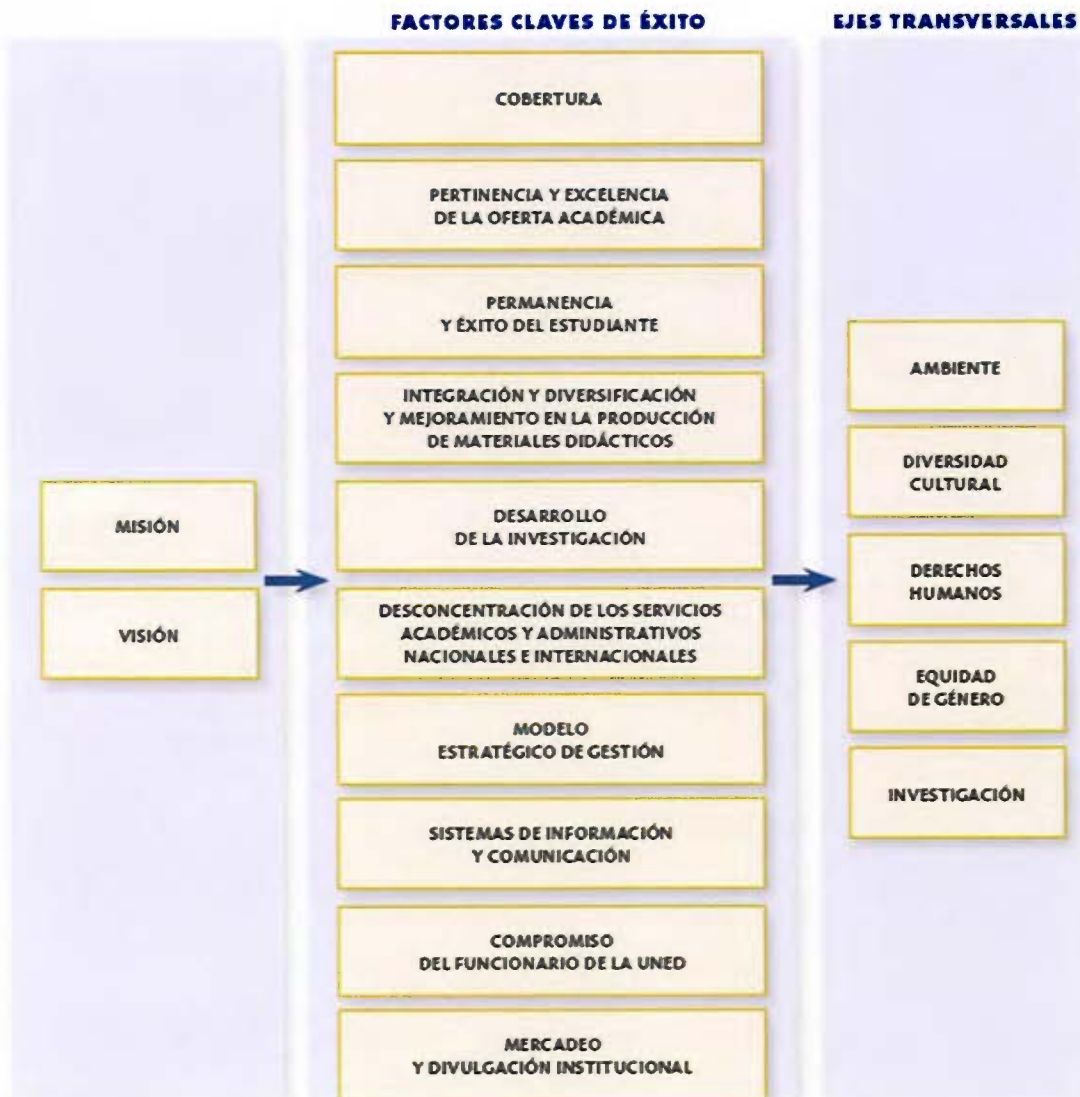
FACTORES CLAVES DE ÉXITO

EJES TRANSVERSALES

MISIÓN

VISIÓN

COBERTURA

PERTINENCIA Y EXCELENCIA DE LA OFERTA ACADÉMICA

PERMANENCIA Y ÉXITO DEL ESTUDIANTE

INTEGRACIÓN Y DIVERSIFICACIÓN Y MEJORAMIENTO EN LA PRODUCCIÓN DE MATERIALES DIDÁCTICOS

DESARROLLO DE LA INVESTIGACIÓN

DESCONCENTRACIÓN DE LOS SERVICIOS ACADÉMICOS Y ADMINISTRATIVOS NACIONALES E INTERNACIONALES

MODELO ESTRATÉGICO DE GESTIÓN

SISTEMAS DE INFORMACIÓN Y COMUNICACIÓN

COMPROMISO DEL FUNCIONARIO DE LA UNED

MERCADEO Y DIVULGACIÓN INSTITUCIONAL

AMBIENTE

DIVERSIDAD CULTURAL

DERECHOS HUMANOS

EQUIDAD DE GÉNERO

INVESTIGACIÓN